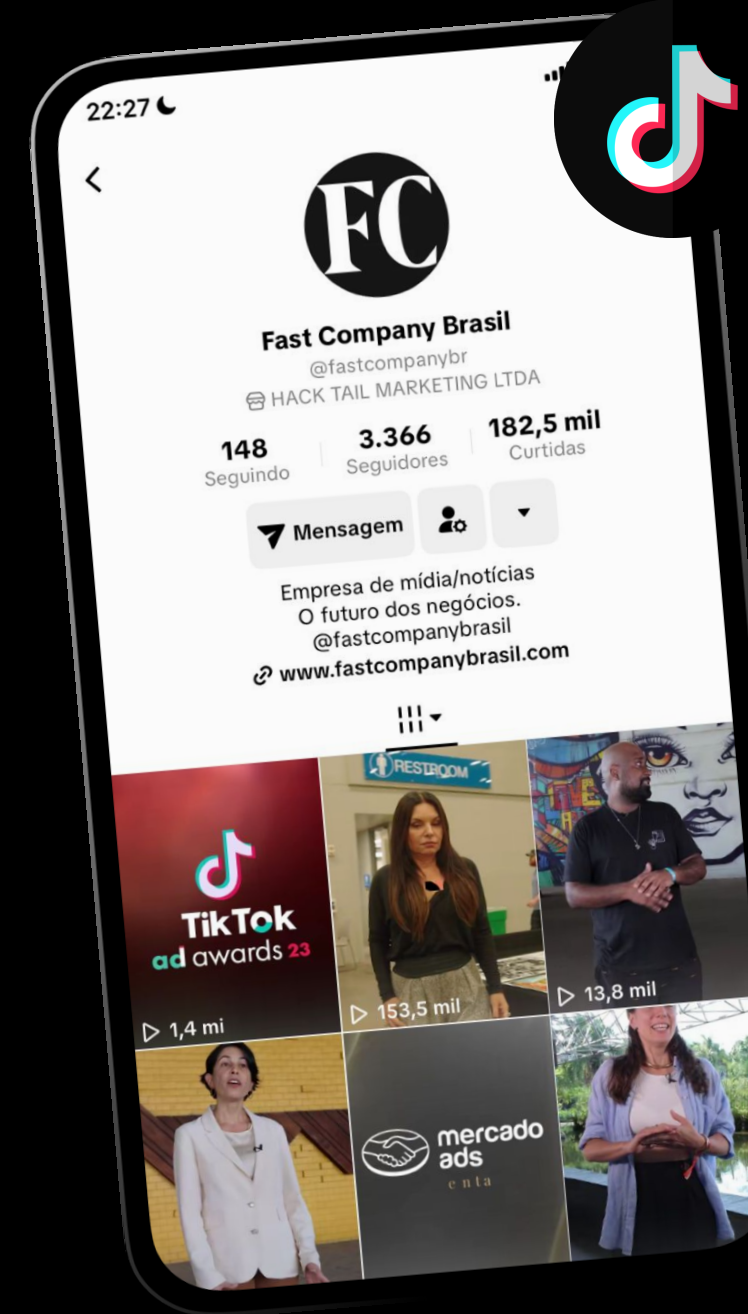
22:27

FC

Fast Company Brasil
@fastcompanybr
HACK TAIL MARKETING LTDA

148
Seguindo

3.366
Seguidores

182,5 mil
Curtidas

Mensagem

Empresa de mídia/notícias
O futuro dos negócios.
@fastcompanybrasil
www.fastcompanybrasil.com

TikTok
ad awards 23
1,4 mi

RESTROOM
153,5 mil

13,8 mil

mercado ads
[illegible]